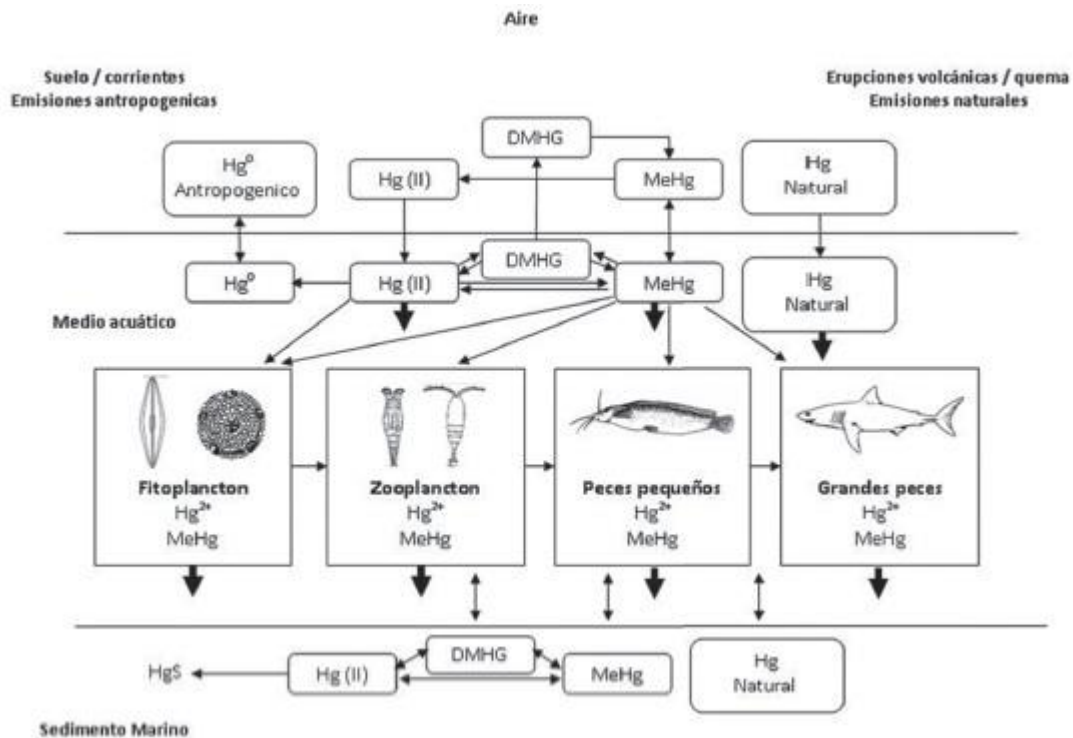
Aire

Suelo / corrientes
Emisiones antropogenicas

Erupciones volcánicas / quema
Emisiones naturales

DMHG

$Hg^0$
Antropogenico

Hg (II)

MeHg

IHg
Natural

DMHG

$Hg^0$

Hg (II)

MeHg

IHg
Natural

Medio acuático

Fitoplancton
$Hg^{2+}$
MeHg

Zooplancton
$Hg^{2+}$
MeHg

Peces pequeños
$Hg^{2+}$
MeHg

Grandes peces
$Hg^{2+}$
MeHg

DMHG

HgS

Hg (II)

MeHg

Hg
Natural

Sedimento Marino